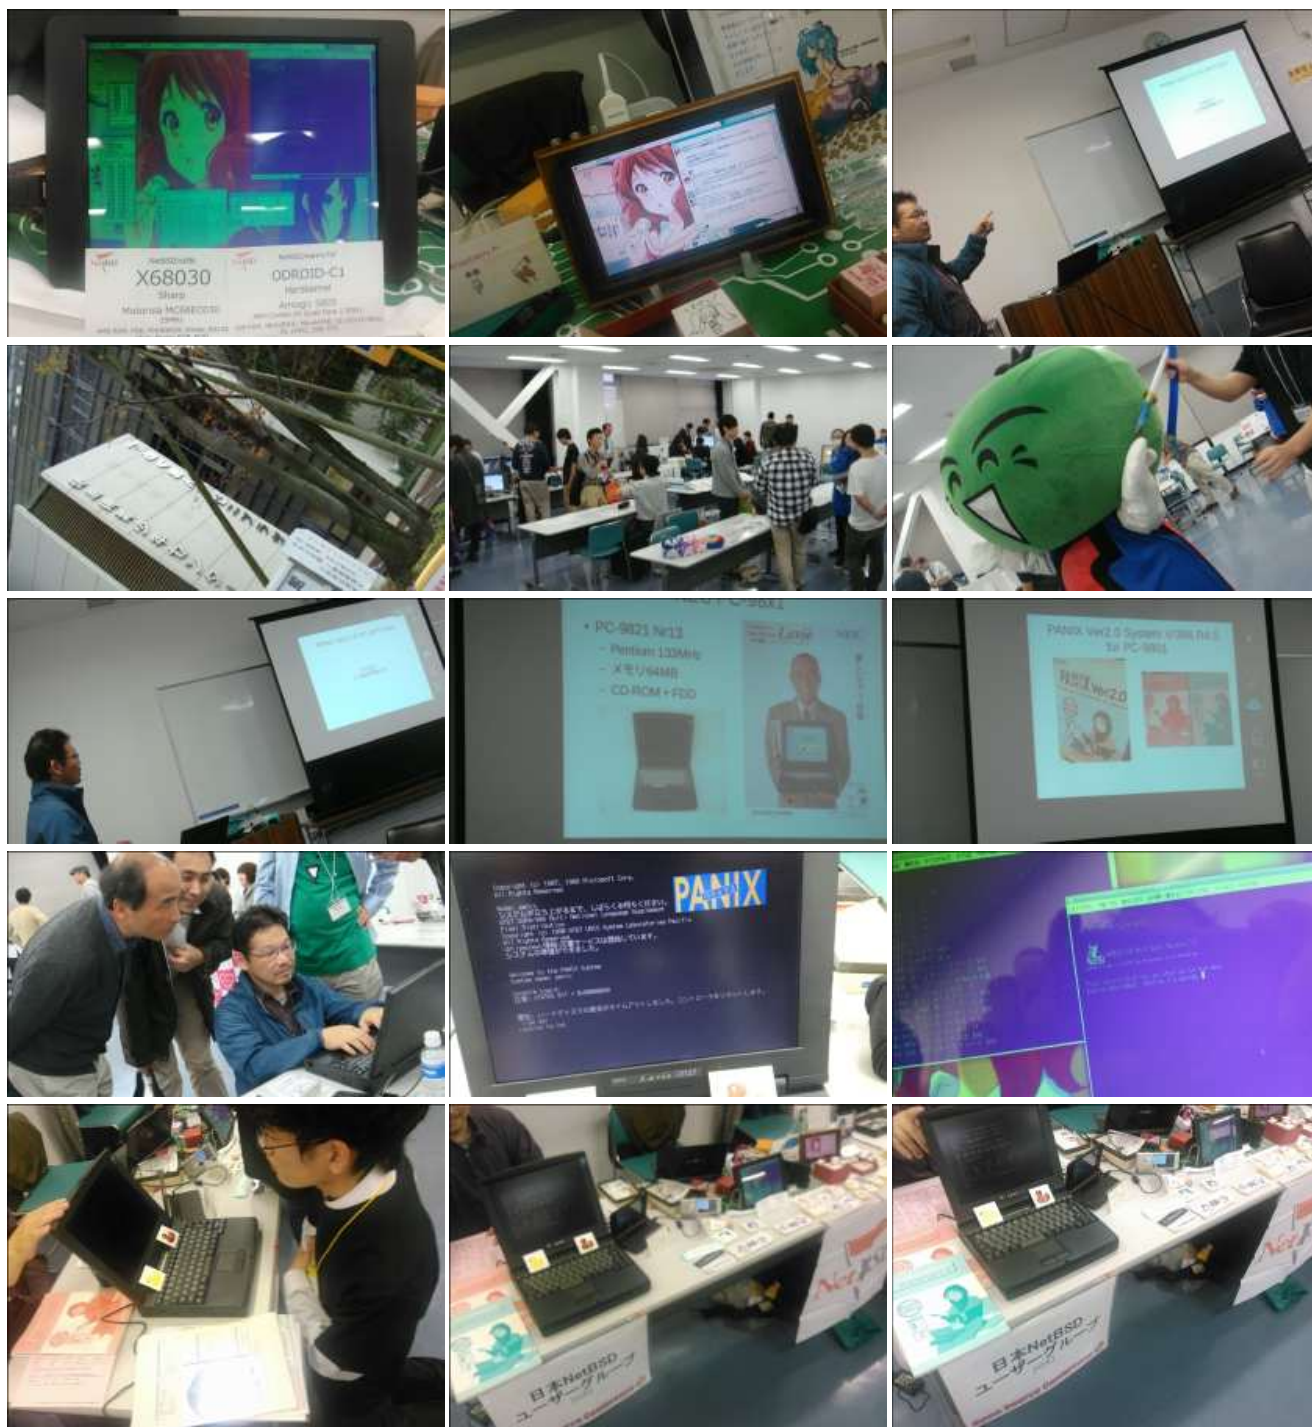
NetBSD/x68k
X68030
Sharp
Motorola MC68EC030

NetBSD/evbarm
ODROID-C1
Hardkernel
Amlogic S805

• PC-9821 Nr13
– Pentium 133MHz
– メモリ64MB
– CD-ROM + FDD

PANIX Ver2.0 System V/386 R4.2 for PC-9801

PANIX

日本NetBSDユーザーグループ